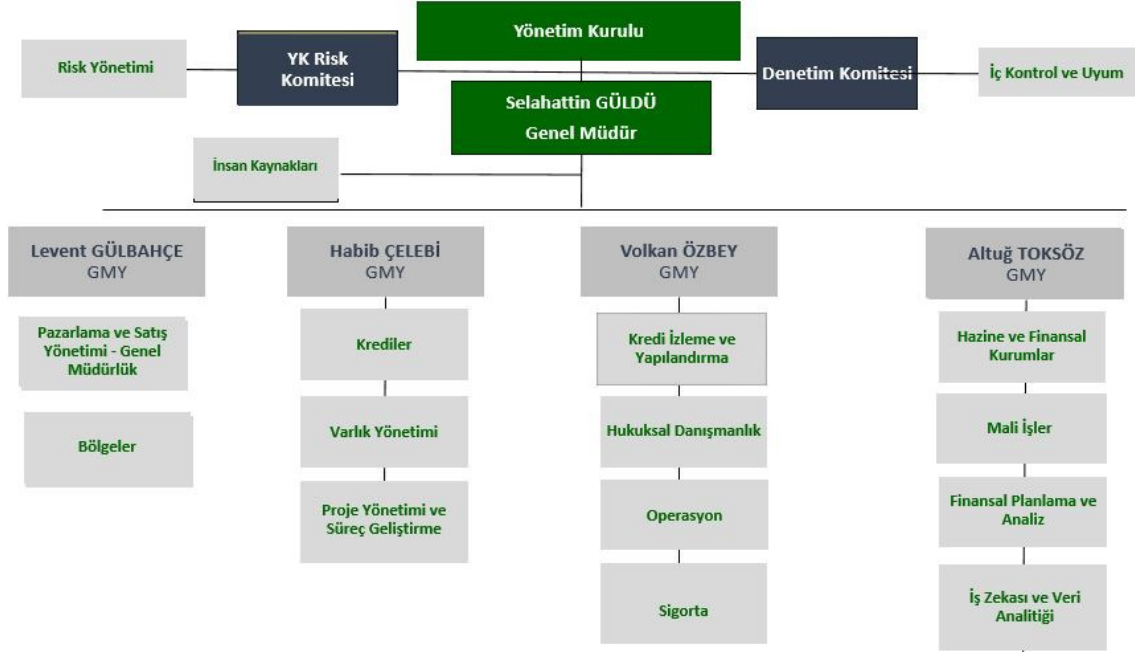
Yönetim Kurulu

Risk Yönetimi

YK Risk Komitesi

Denetim Komitesi

İç Kontrol ve Uyum

Selahattin GÜLDÜ
Genel Müdür

İnsan Kaynakları

Levent GÜLBAHÇE
GMY

Pazarlama ve Satış Yönetimi - Genel Müdürlük

Bölgeler

Habib ÇELEBİ
GMY

Krediler

Varlık Yönetimi

Proje Yönetimi ve Süreç Geliştirme

Volkan ÖZBEY
GMY

Kredi İzleme ve Yapılandırma

Hukuksal Danışmanlık

Operasyon

Sigorta

Altuğ TOKSÖZ
GMY

Hazine ve Finansal Kurumlar

Mali İşler

Finansal Planlama ve Analiz

İş Zekası ve Veri Analitiği